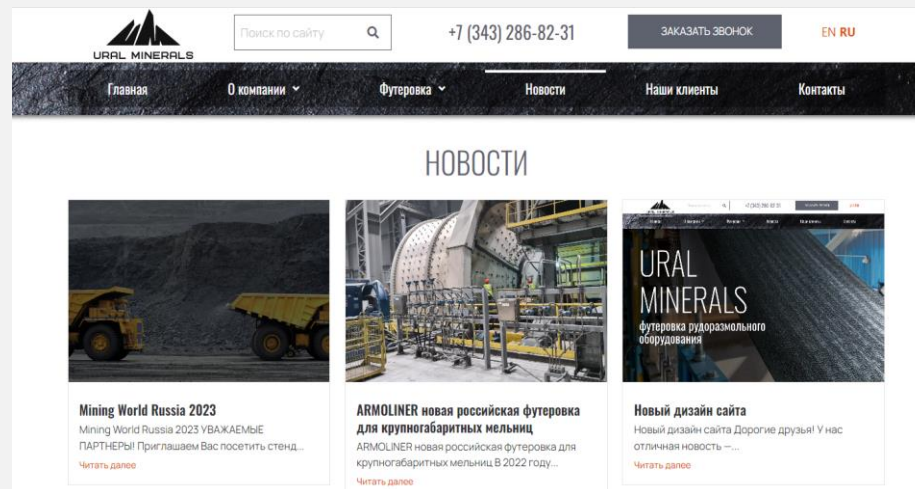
URAL MINERALS

Поиск по сайту

+7 (343) 286-82-31

ЗАКАЗАТЬ ЗВОНОК

EN RU

Главная

О компании

Футеровка

Новости

Наши клиенты

Контакты

НОВОСТИ

Mining World Russia 2023

Mining World Russia 2023 УВАЖАЕМЫЕ ПАРТНЕРЫ! Приглашаем Вас посетить стенд...

Читать далее

ARMOLINER новая российская футеровка для крупногабаритных мельниц

ARMOLINER новая российская футеровка для крупногабаритных мельниц В 2022 году...

Читать далее

URAL MINERALS

футеровка рудоразмольного оборудования

Новый дизайн сайта

Новый дизайн сайта Дорогие друзья! У нас отличная новость –...

Читать далее